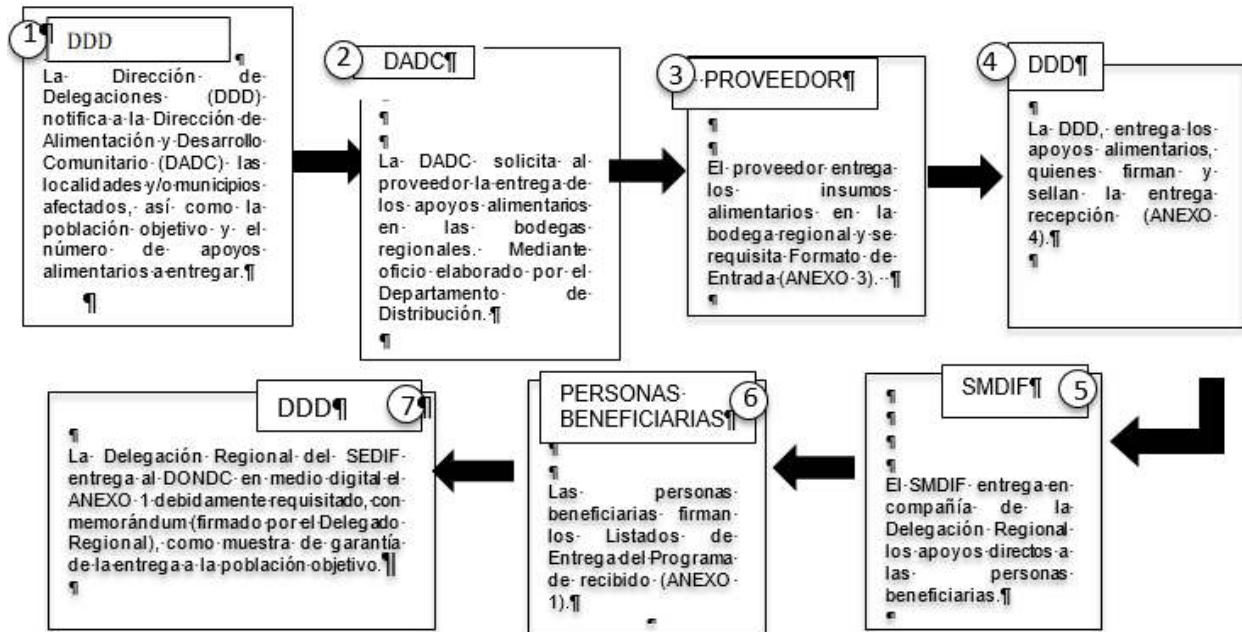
1¶ DDD

¶

La Dirección de Delegaciones (DDD) notifica a la Dirección de Alimentación y Desarrollo Comunitario (DADC) las localidades y/o municipios afectados, así como la población objetivo y el número de apoyos alimentarios a entregar.¶

¶

2 DADC¶

¶

¶

La DADC solicita al proveedor la entrega de los apoyos alimentarios en las bodegas regionales. Mediante oficio elaborado por el Departamento de Distribución.¶

¶

3 PROVEEDOR¶

¶

¶

El proveedor entrega los insumos alimentarios en la bodega regional y se requisita Formato de Entrada (ANEXO 3).¶

¶

4 DDD¶

¶

La DDD, entrega los apoyos alimentarios, quienes firman y sellan la entrega recepción (ANEXO 4).¶

¶

SMDIF¶ 5

¶

¶

¶

¶

El SMDIF entrega en compañía de la Delegación Regional los apoyos directos a las personas beneficiarias.¶

¶

PERSONAS BENEFICIARIAS¶ 6

¶

¶

Las personas beneficiarias firman los Listados de Entrega del Programa de recibido (ANEXO 1).¶

¶

DDD¶ 7¶

¶

La Delegación Regional del SEDIF entrega al DONDC en medio digital el ANEXO 1 debidamente requisitado, con memorándum (firmado por el Delegado Regional), como muestra de garantía de la entrega a la población objetivo.¶

¶